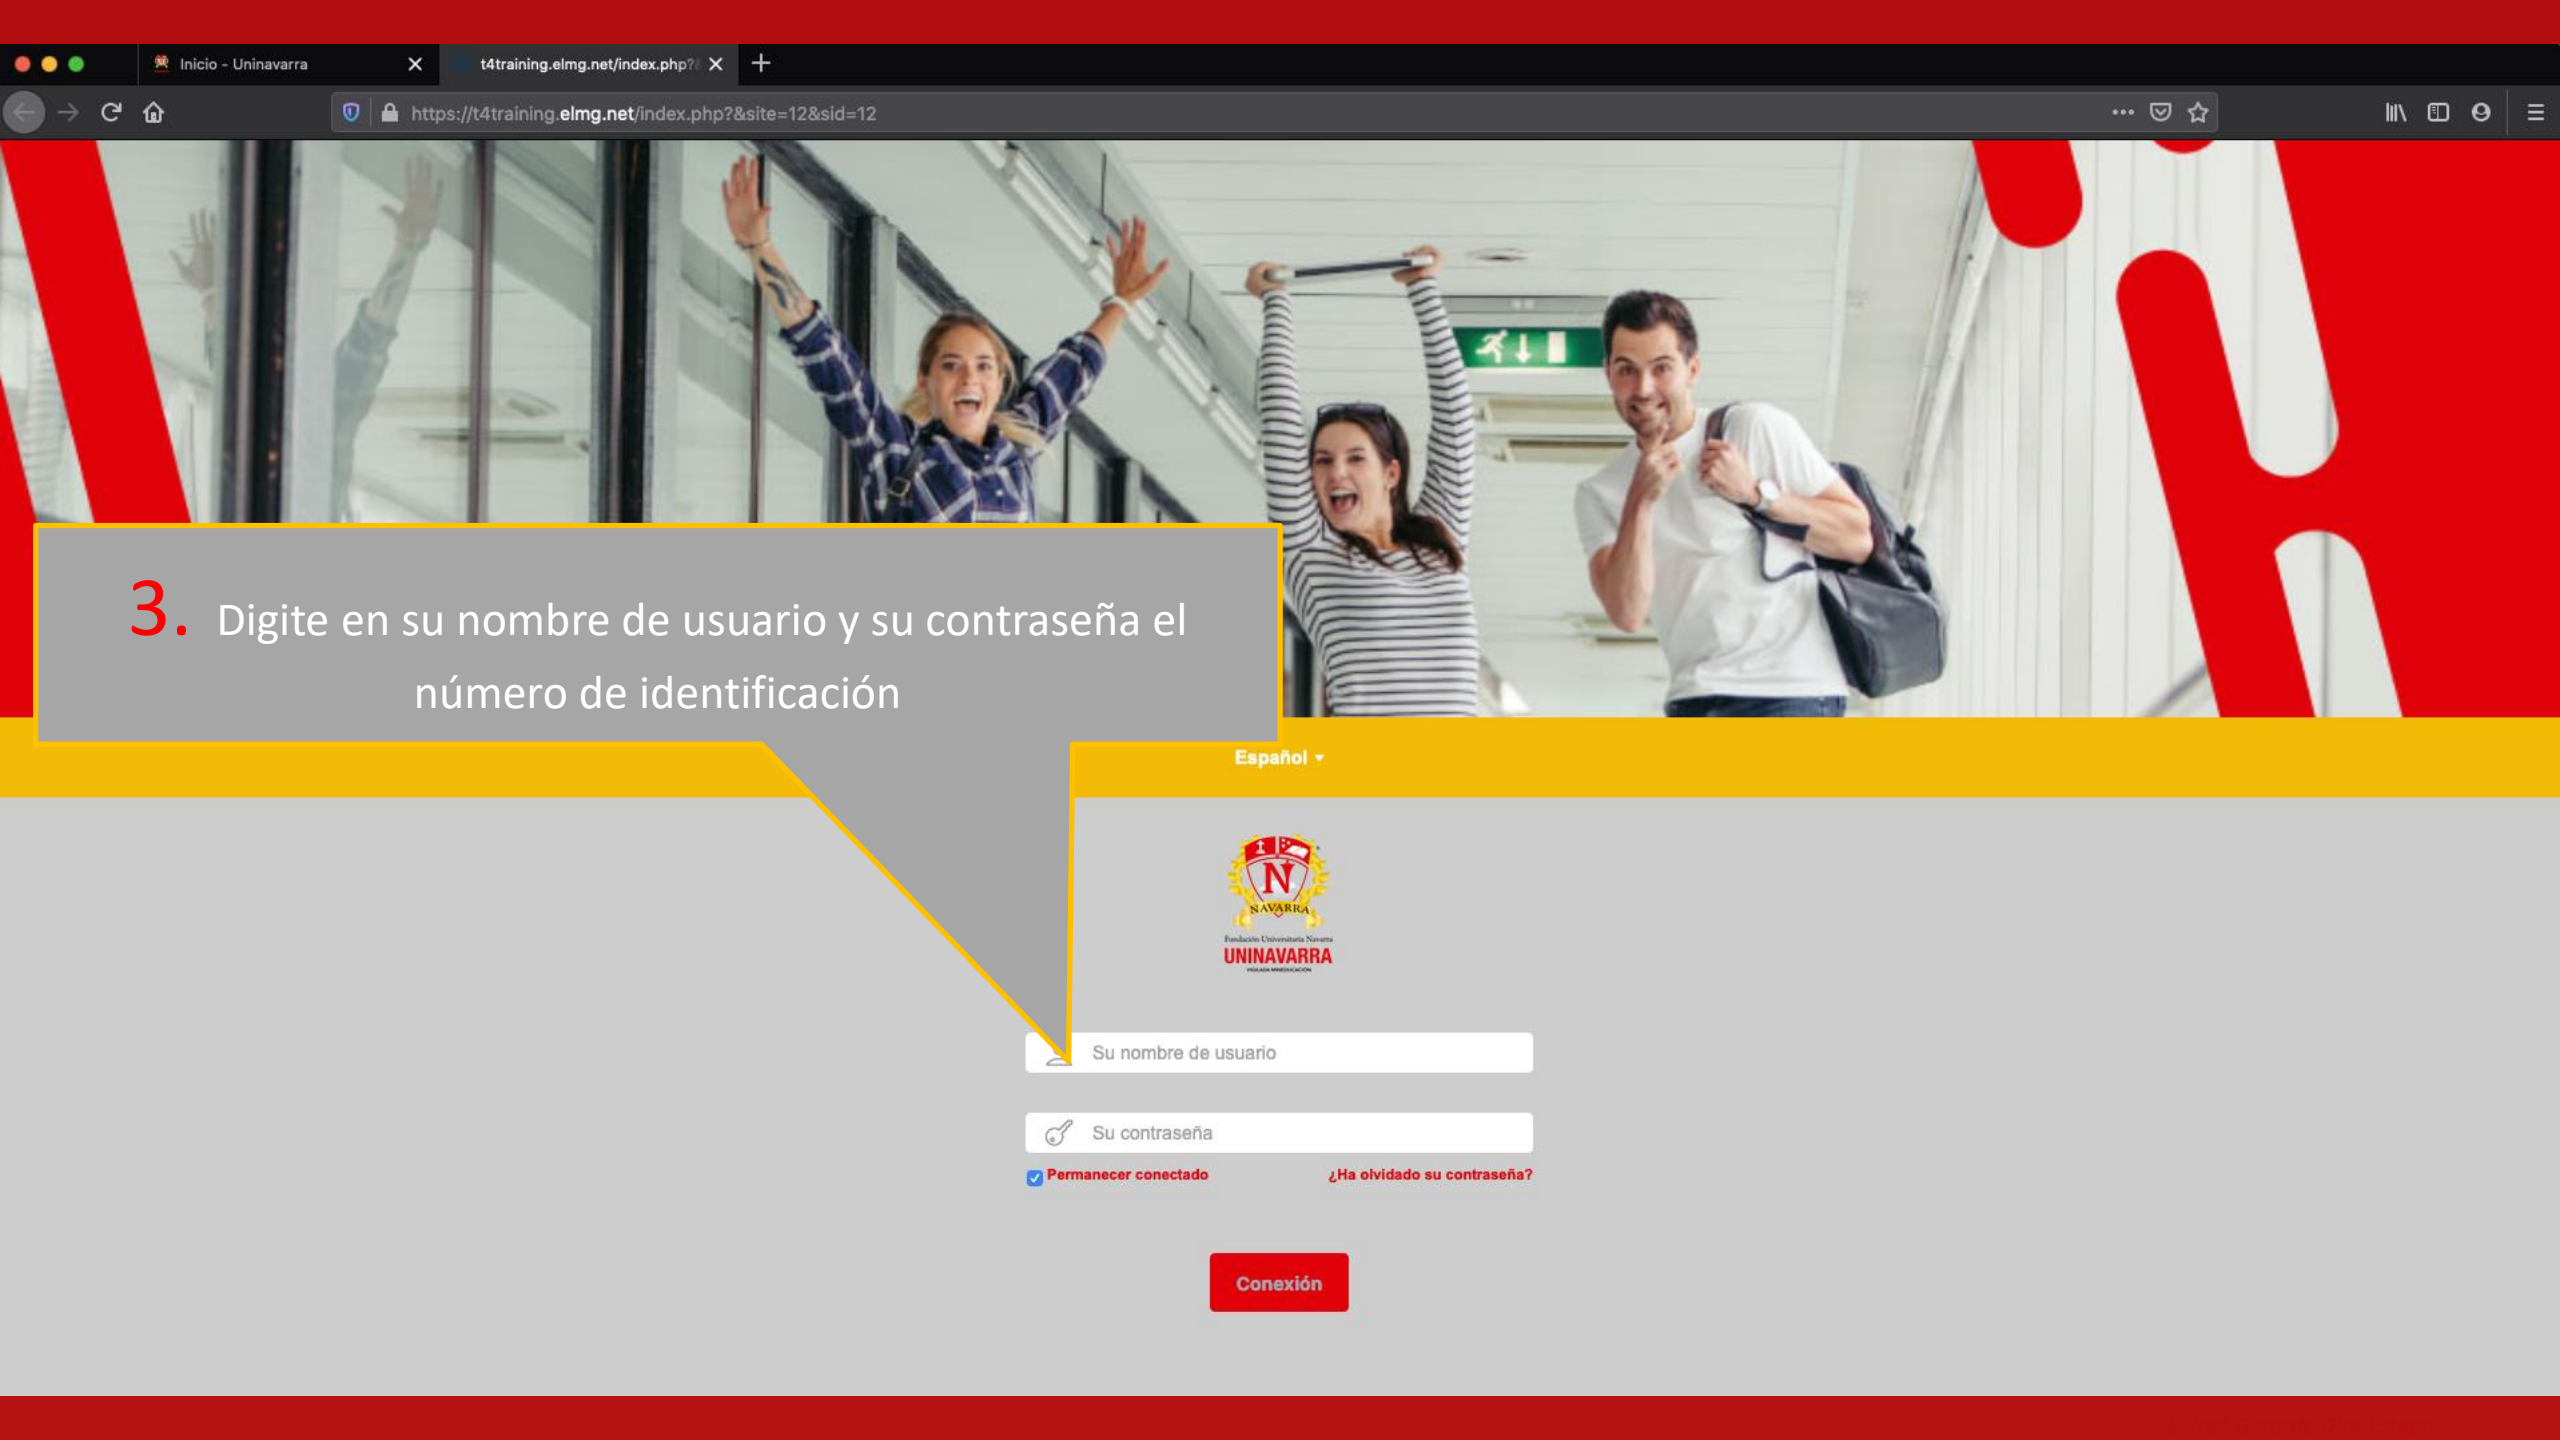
Inicio - Uninavarra

t4training.elmg.net/index.php?

https://t4training.elmg.net/index.php?&site=12&sid=12

3. Digite en su nombre de usuario y su contraseña el número de identificación

Español ▾

N
NAVARRA
Fundación Universitaria Navarra
UNINAVARRA
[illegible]

Su nombre de usuario

Su contraseña

Permanecer conectado

¿Ha olvidado su contraseña?

Conexión